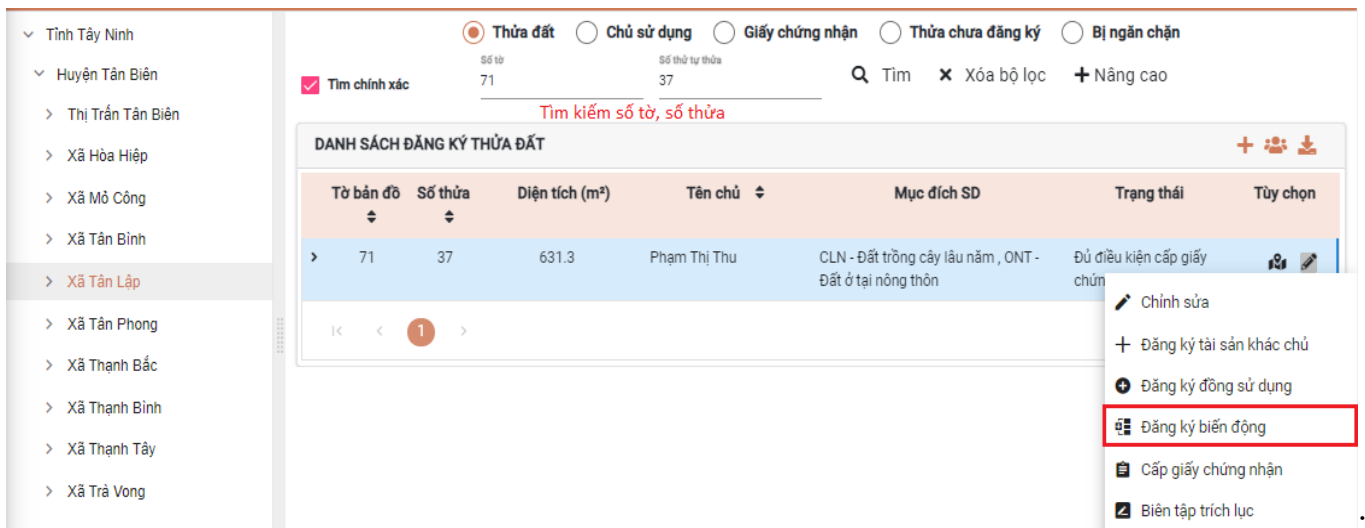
Tỉnh Tây Ninh
Huyện Tân Biên
Thị Trấn Tân Biên
Xã Hòa Hiệp
Xã Mỏ Công
Xã Tân Bình
Xã Tân Lập
Xã Tân Phong
Xã Thạnh Bắc
Xã Thạnh Bình
Xã Thạnh Tây
Xã Trà Vong

Thửa đất　Chủ sử dụng　Giấy chứng nhận　Thửa chưa đăng ký　Bị ngăn chặn

Tìm chính xác
Số tờ
71
Số thứ tự thửa
37
Tìm　Xóa bộ lọc　Nâng cao

Tìm kiếm số tờ, số thửa

DANH SÁCH ĐĂNG KÝ THỬA ĐẤT

| Tờ bản đồ | Số thửa | Diện tích (m²) | Tên chủ | Mục đích SD | Trạng thái | Tùy chọn |
|---|---|---|---|---|---|---|
| 71 | 37 | 631.3 | Phạm Thị Thu | CLN - Đất trồng cây lâu năm , ONT - Đất ở tại nông thôn | Đủ điều kiện cấp giấy chứn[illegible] | |

1

Chỉnh sửa
Đăng ký tài sản khác chủ
Đăng ký đồng sử dụng
Đăng ký biến động
Cấp giấy chứng nhận
Biên tập trích lục